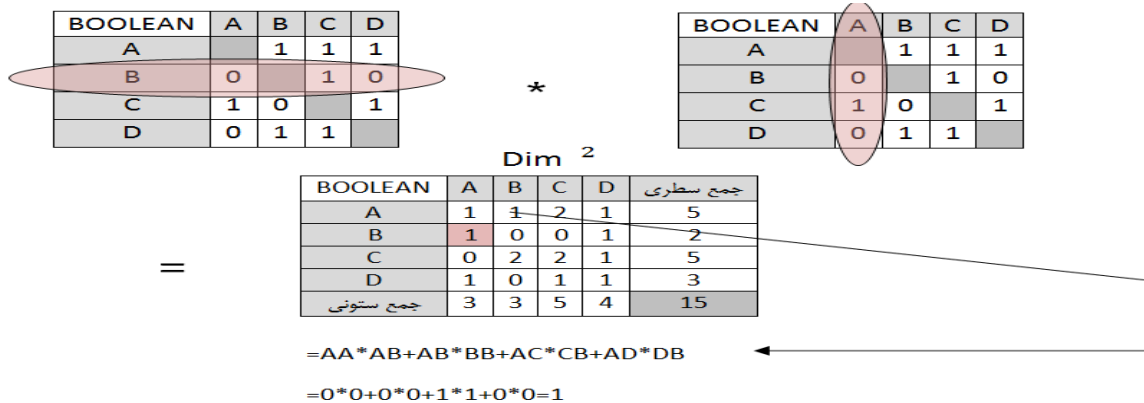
| BOOLEAN | A | B | C | D |
|---|---|---|---|---|
| A | | 1 | 1 | 1 |
| B | 0 | | 1 | 0 |
| C | 1 | 0 | | 1 |
| D | 0 | 1 | 1 | |

*

| BOOLEAN | A | B | C | D |
|---|---|---|---|---|
| A | | 1 | 1 | 1 |
| B | 0 | | 1 | 0 |
| C | 1 | 0 | | 1 |
| D | 0 | 1 | 1 | |

Dim $^2$

=

| BOOLEAN | A | B | C | D | جمع سطری |
|---|---|---|---|---|---|
| A | 1 | 1 | 2 | 1 | 5 |
| B | 1 | 0 | 0 | 1 | 2 |
| C | 0 | 2 | 2 | 1 | 5 |
| D | 1 | 0 | 1 | 1 | 3 |
| جمع ستونی | 3 | 3 | 5 | 4 | 15 |

=AA*AB+AB*BB+AC*CB+AD*DB

=0*0+0*0+1*1+0*0=1